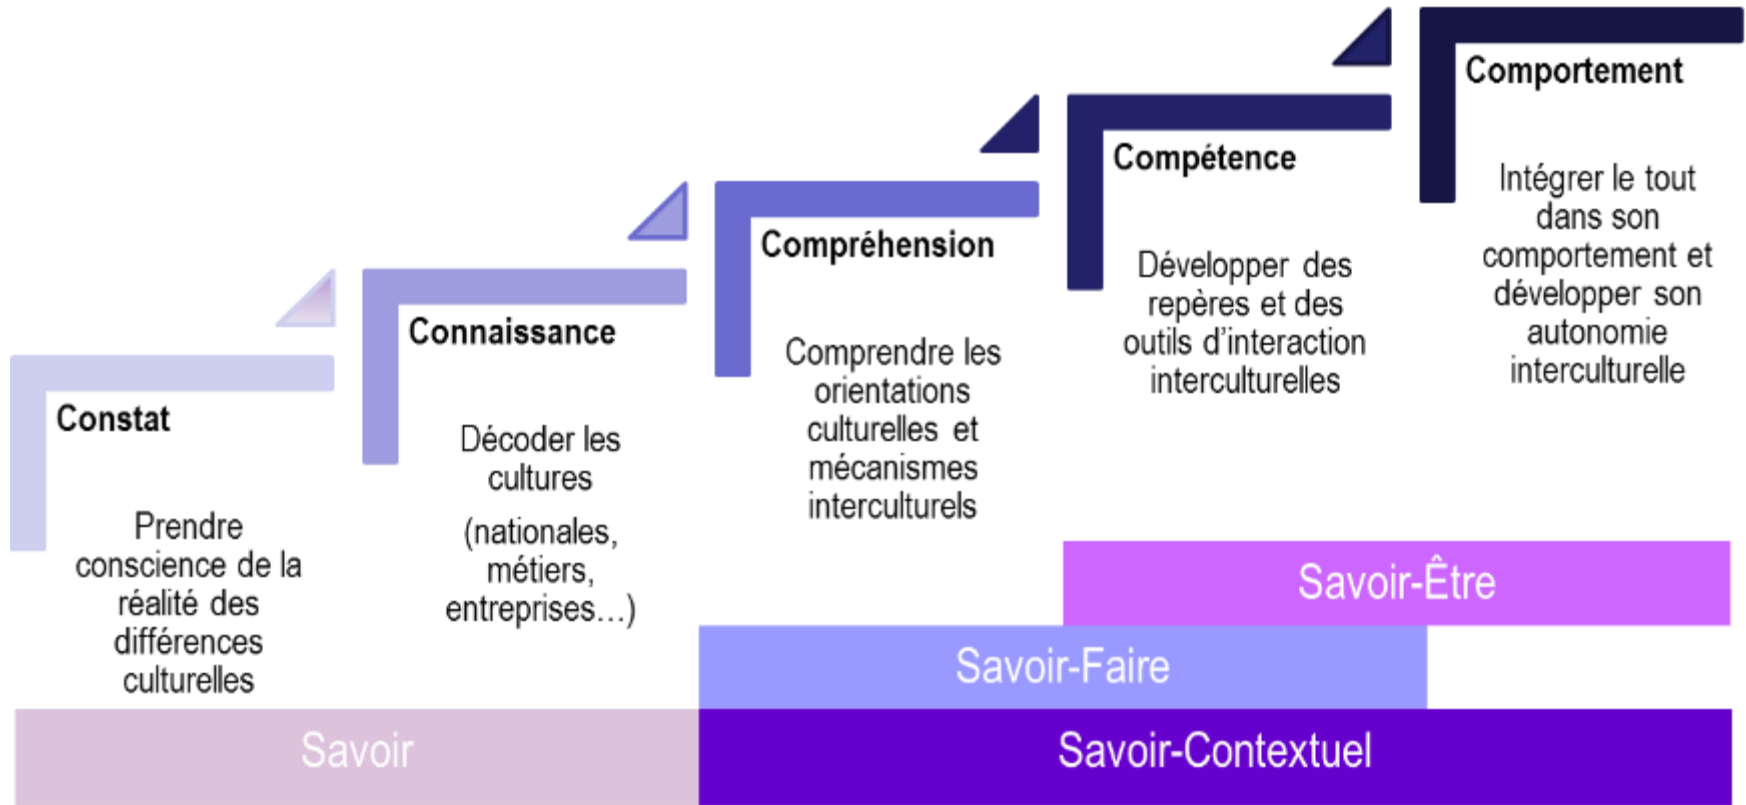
Constat

Prendre conscience de la réalité des différences culturelles

Connaissance

Décoder les cultures

(nationales, métiers, entreprises…)

Compréhension

Comprendre les orientations culturelles et mécanismes interculturels

Compétence

Développer des repères et des outils d'interaction interculturelles

Comportement

Intégrer le tout dans son comportement et développer son autonomie interculturelle

Savoir-Être

Savoir-Faire

Savoir

Savoir-Contextuel